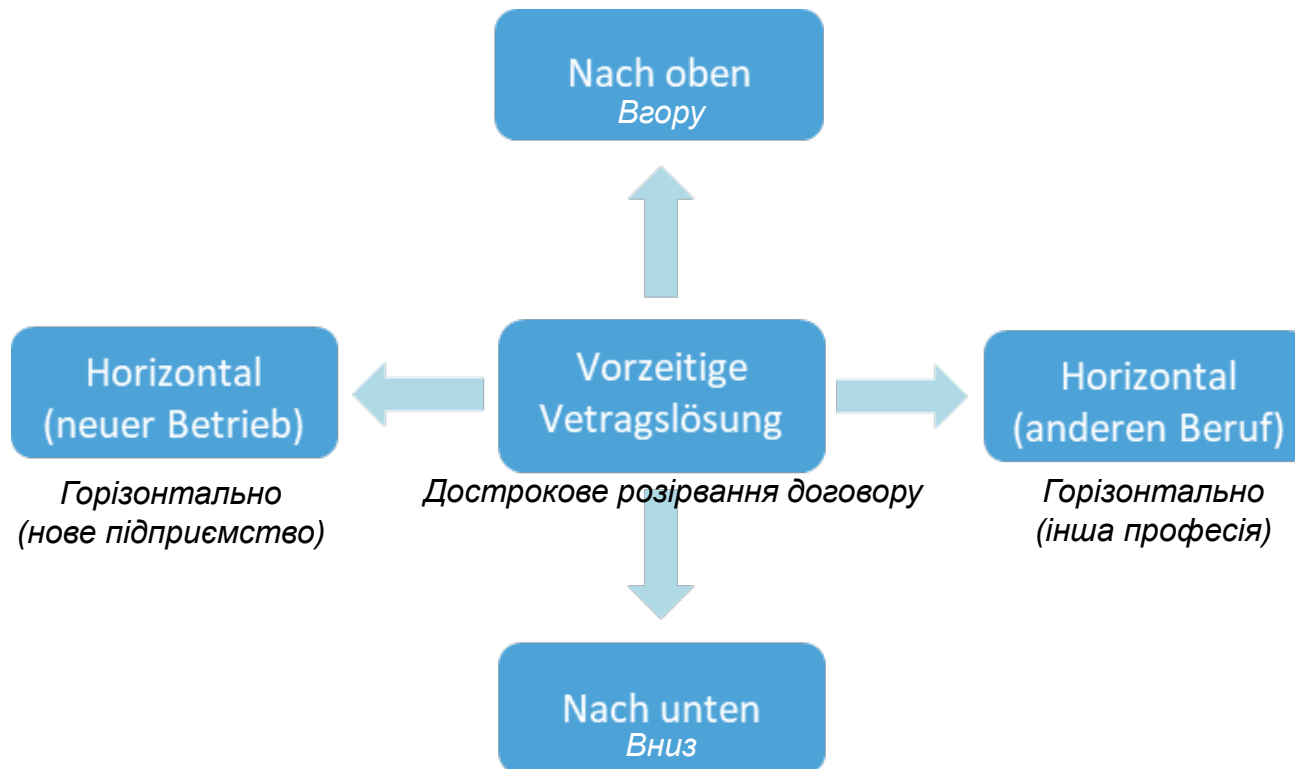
Nach oben
Вгору

Horizontal
(neuer Betrieb)

Горізонтально
(нове підприємство)

Vorzeitige
Vetragslösung

Дострокове розірвання договору

Horizontal
(anderen Beruf)

Горізонтально
(інша професія)

Nach unten
Вниз